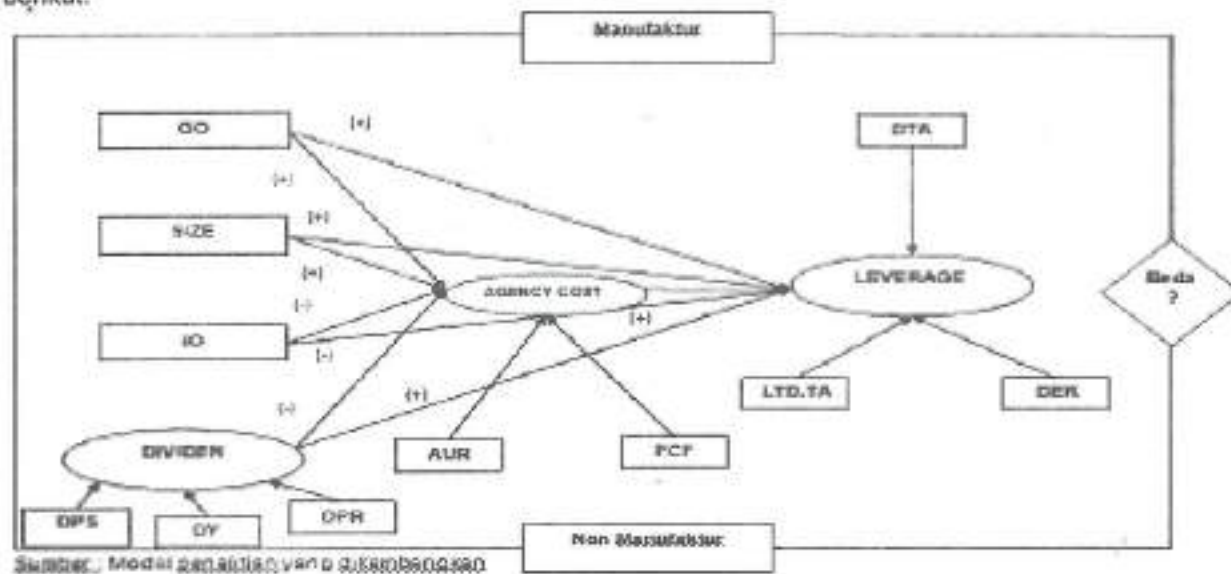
Berikut:

Manufaktur

GO

(+)

(+)

DTA

SIZE

(+)

(+)

(-)

AGENCY COST

LEVERAGE

Beda ?

IO

(-)

(+)

(+)

(-)

LTD.TA

DER

DIVIDEN

AUR

FCF

DPS

DY

DPR

Non Manufaktur

Sumber : Model penelitian yang dikembangkan